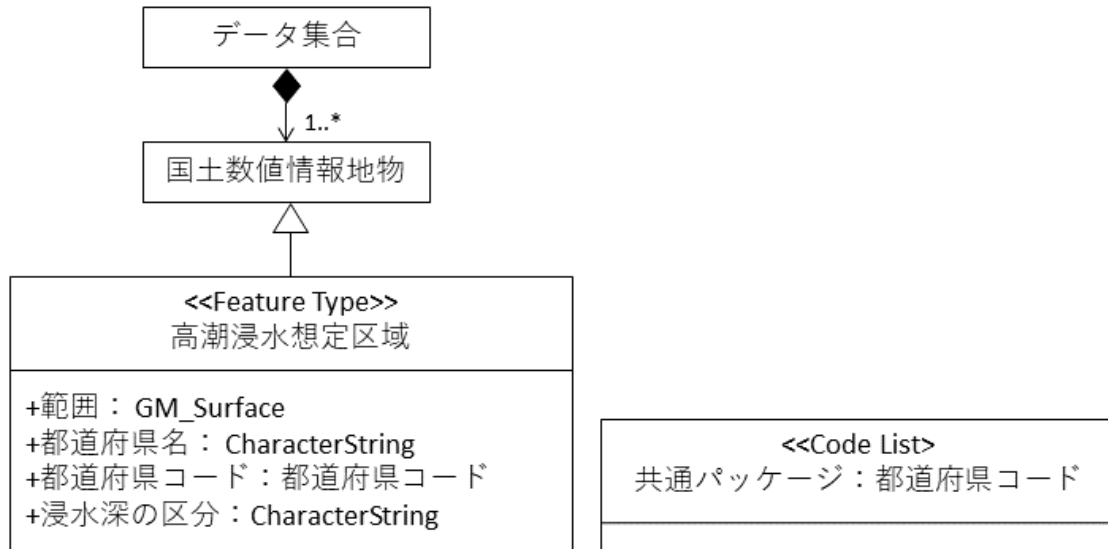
データ集合

1..*

国土数値情報地物

<<Feature Type>>
高潮浸水想定区域

+範囲： GM_Surface
+都道府県名：CharacterString
+都道府県コード：都道府県コード
+浸水深の区分：CharacterString

<<Code List>
共通パッケージ：都道府県コード